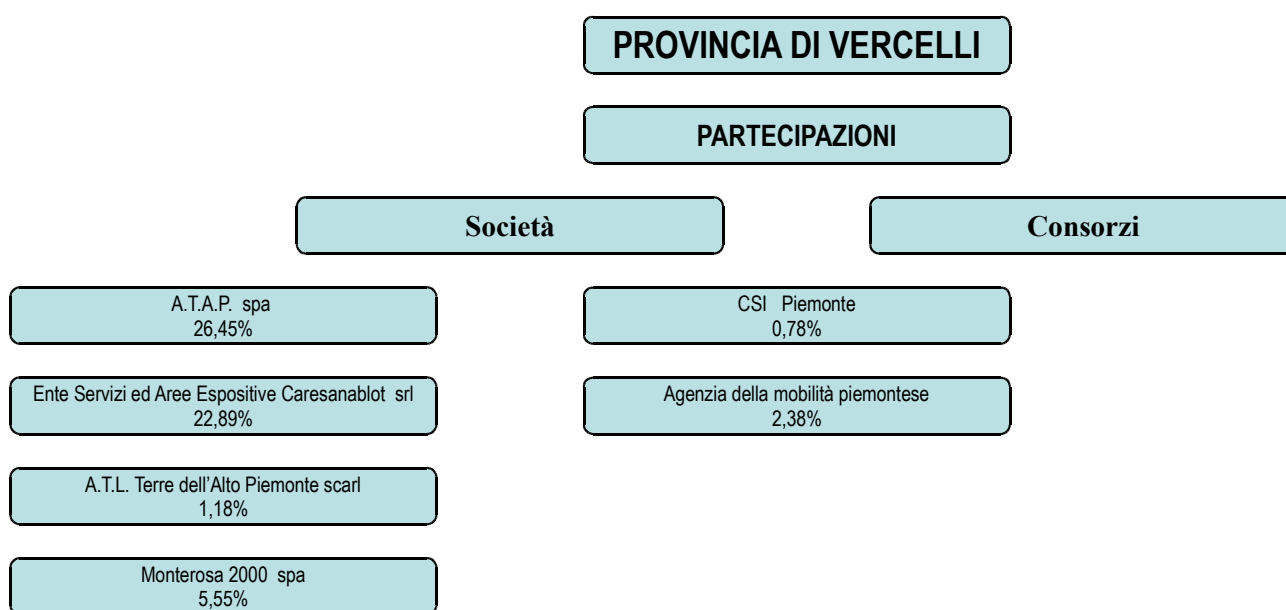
PROVINCIA DI VERCELLI

PARTECIPAZIONI

Società

Consorzi

A.T.A.P. spa
26,45%

CSI Piemonte
0,78%

Ente Servizi ed Aree Espositive Caresanablot srl
22,89%

Agenzia della mobilità piemontese
2,38%

A.T.L. Terre dell'Alto Piemonte scarl
1,18%

Monterosa 2000 spa
5,55%